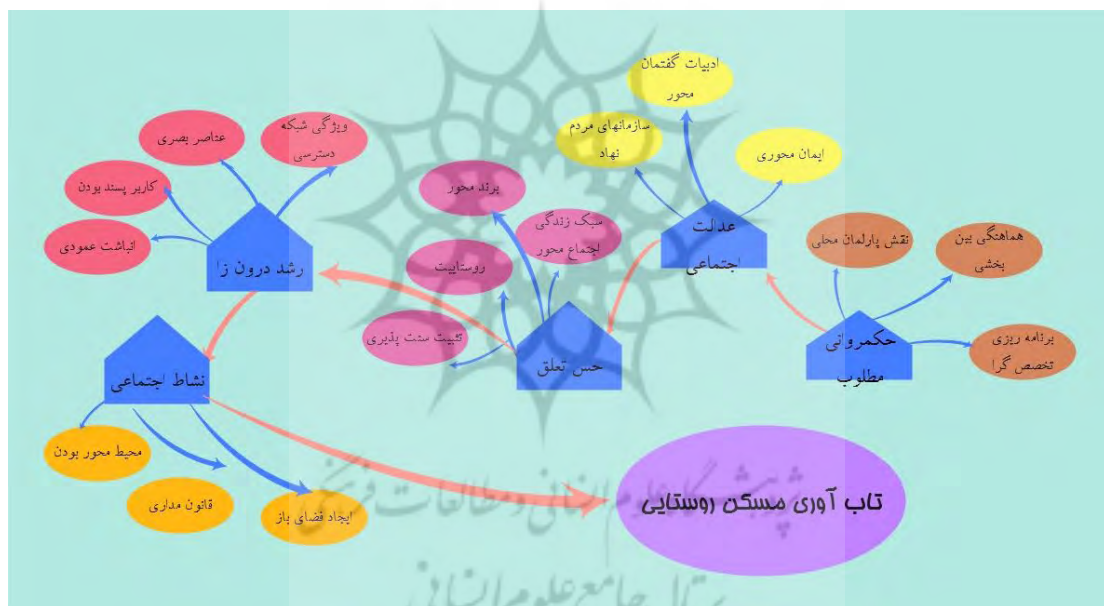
ادبیات گفتمان محور

سازمانهای مردم نهاد

ایمان محوری

عدالت اجتماعی

ویژگی شبکه دسترسی

عناصر بصری

کاربر پسند بودن

انباشت عمودی

رشد درون زا

برند محور

سبک زندگی اجماع محور

روستاییت

کلیت سنت پذیری

حس تعلق

نقش پارلمان محلی

هماهنگی بین بخشی

حکمروائی مطلوب

برنامه ریزی تخصص گرا

نشاط اجتماعی

محیط محور بودن

قانون مداری

ایجاد فضای باز

تاب آوری مسکن روستایی

پژوهشگاه علوم انسانی و مطالعات فرهنگی

پرتال جامع علوم انسانی